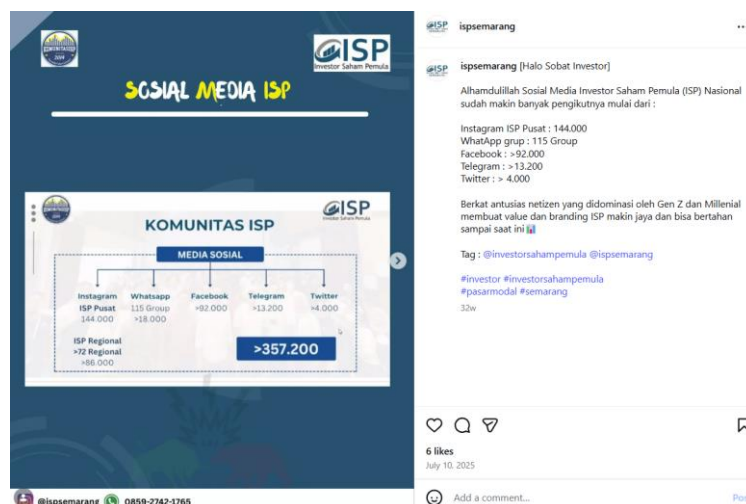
KOMUNITAS ISP 2019

ISP
Investor Saham Pemula

SOSIAL MEDIA ISP

KOMUNITAS ISP

ISP
Investor Saham Pemula

MEDIA SOSIAL

Instagram ISP Pusat 144.000

Whatsapp 115 Group >18.000

Facebook >92.000

Telegram >13.200

Twitter >4.000

ISP Regional >72 Regional >86.000

>357.200

@ispsemarang 0859-2742-1765

ispsemarang ...

ispsemarang [Halo Sobat Investor]

Alhamdulillah Sosial Media Investor Saham Pemula (ISP) Nasional sudah makin banyak pengikutnya mulai dari :

Instagram ISP Pusat : 144.000
WhatApp grup : 115 Group
Facebook : >92.000
Telegram : >13.200
Twitter : > 4.000

Berkat antusias netizen yang didominasi oleh Gen Z dan Millenial membuat value dan branding ISP makin jaya dan bisa bertahan sampai saat ini 📊

Tag : @investorsahampemula @ispsemarang

#investor #investorsahampemula
#pasarmodal #semarang

32w

6 likes
July 10, 2025

Add a comment...

Po